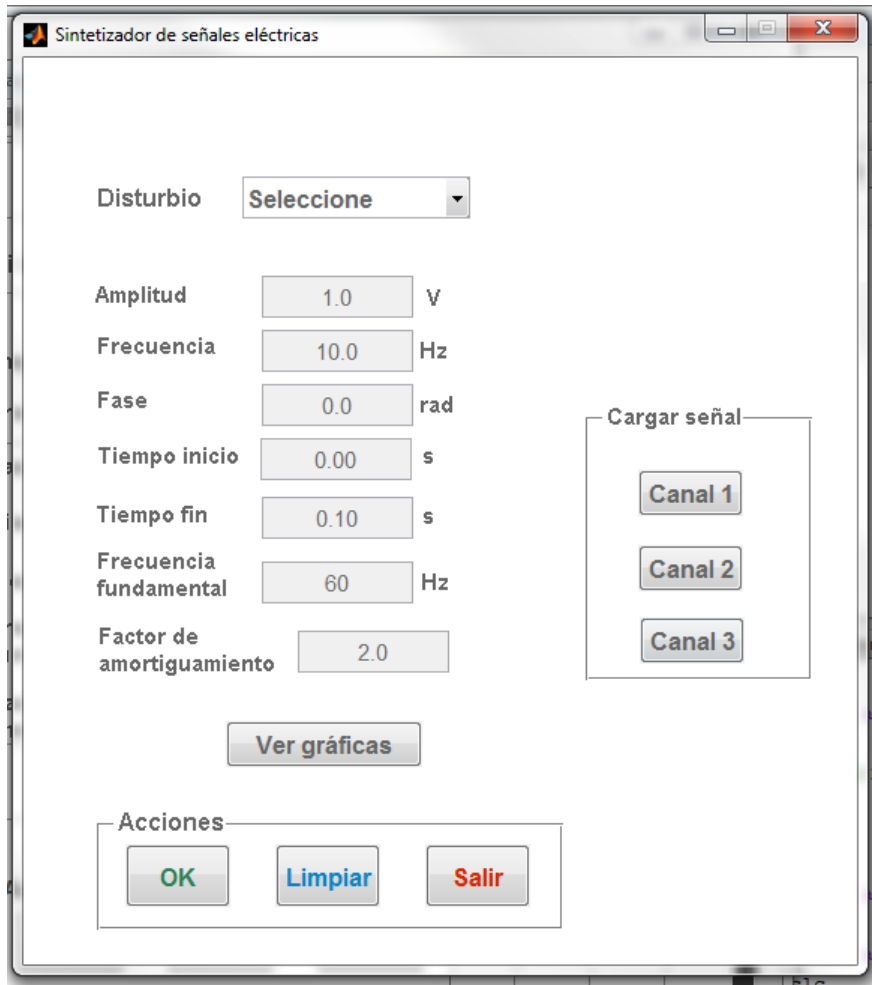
Sintetizador de señales eléctricas

Disturbio
Seleccione

Amplitud 1.0 V
Frecuencia 10.0 Hz
Fase 0.0 rad
Tiempo inicio 0.00 s
Tiempo fin 0.10 s
Frecuencia fundamental 60 Hz
Factor de amortiguamiento 2.0

Cargar señal
Canal 1
Canal 2
Canal 3

Ver gráficas

Acciones
OK
Limpiar
Salir